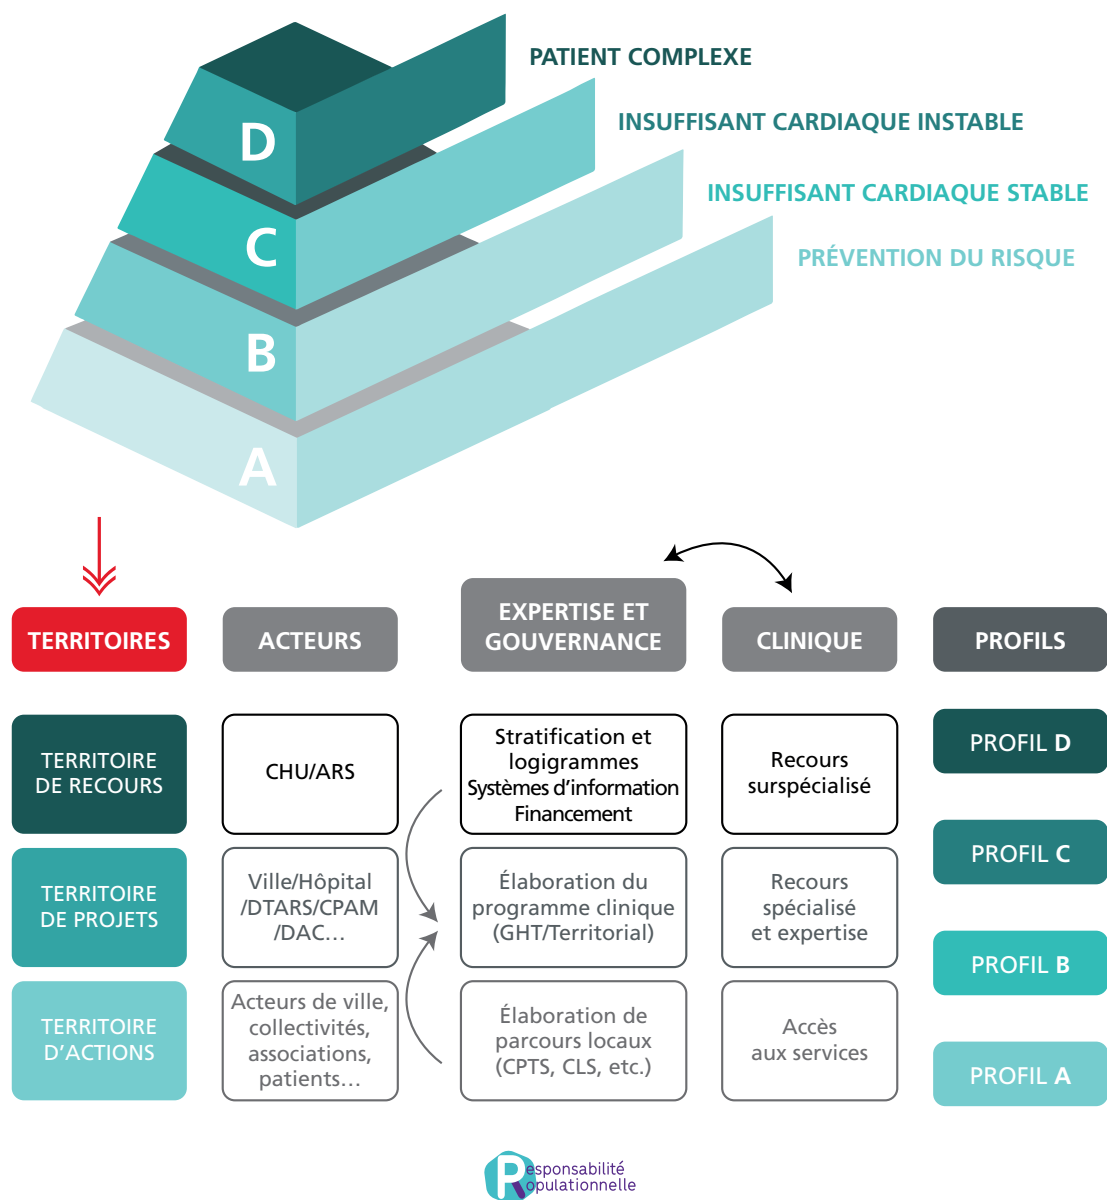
D
C
B
A

PATIENT COMPLEXE

INSUFFISANT CARDIAQUE INSTABLE

INSUFFISANT CARDIAQUE STABLE

PRÉVENTION DU RISQUE

| TERRITOIRES | ACTEURS | EXPERTISE ET GOUVERNANCE | CLINIQUE | PROFILS |
|---|---|---|---|---|
| TERRITOIRE DE RECOURS | CHU/ARS | Stratification et logigrammes Systèmes d'information Financement | Recours surspécialisé | PROFIL D |
| TERRITOIRE DE PROJETS | Ville/Hôpital /DTARS/CPAM /DAC… | Élaboration du programme clinique (GHT/Territorial) | Recours spécialisé et expertise | PROFIL C |
| TERRITOIRE D'ACTIONS | Acteurs de ville, collectivités, associations, patients… | Élaboration de parcours locaux (CPTS, CLS, etc.) | Accès aux services | PROFIL B |
| | | | | PROFIL A |

Responsabilité Populationnelle